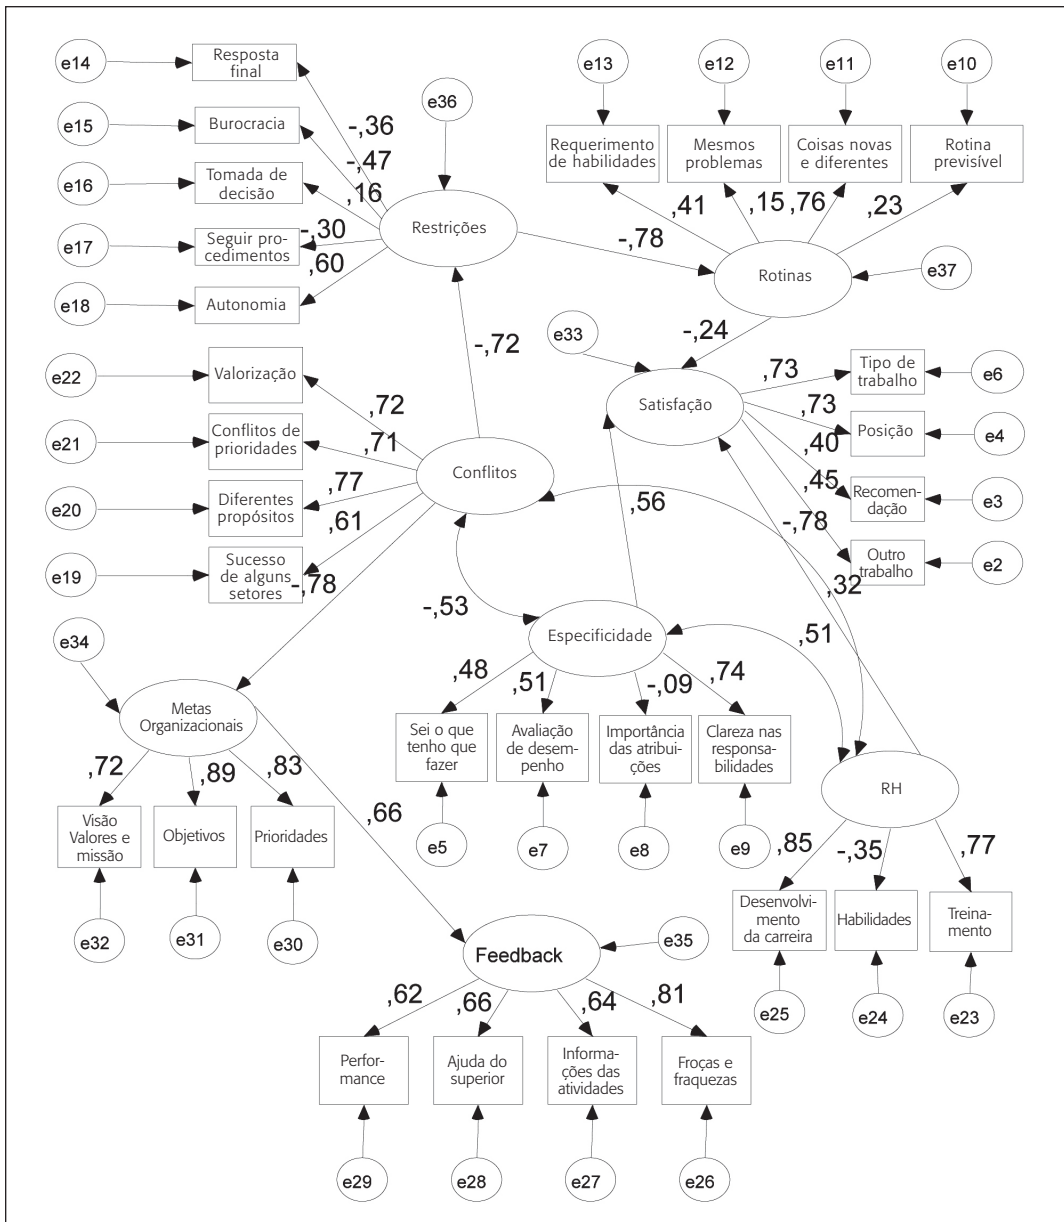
e14
Resposta final
e15
Burocracia
e16
Tomada de decisão
e17
Seguir procedimentos
e18
Autonomia
e36
-,36
-,47
,16
-,30
,60
Restrições
e13
Requerimento de habilidades
e12
Mesmos problemas
e11
Coisas novas e diferentes
e10
Rotina previsível
,41
,15
,76
,23
-,78
Rotinas
e37
e33
-,24
-,72
e22
Valorização
e21
Conflitos de prioridades
e20
Diferentes propósitos
e19
Sucesso de alguns setores
,72
,71
,77
,61
-,78
Conflitos
Satisfação
,73
Tipo de trabalho
e6
,73
Posição
e4
,40
,45
Recomendação
e3
-,78
Outro trabalho
e2
,56
,32
-,53
Especificidade
,51
e34
Metas Organizacionais
,72
,89
,83
Visão Valores e missão
Objetivos
Prioridades
e32
e31
e30
,66
,48
,51
-,09
,74
Sei o que tenho que fazer
Avaliação de desempenho
Importância das atribuições
Clareza nas responsabilidades
e5
e7
e8
e9
RH
,85
-,35
,77
Desenvolvimento da carreira
Habilidades
Treinamento
e25
e24
e23
Feedback
e35
,62
,66
,64
,81
Performance
Ajuda do superior
Informações das atividades
Froças e fraquezas
e29
e28
e27
e26